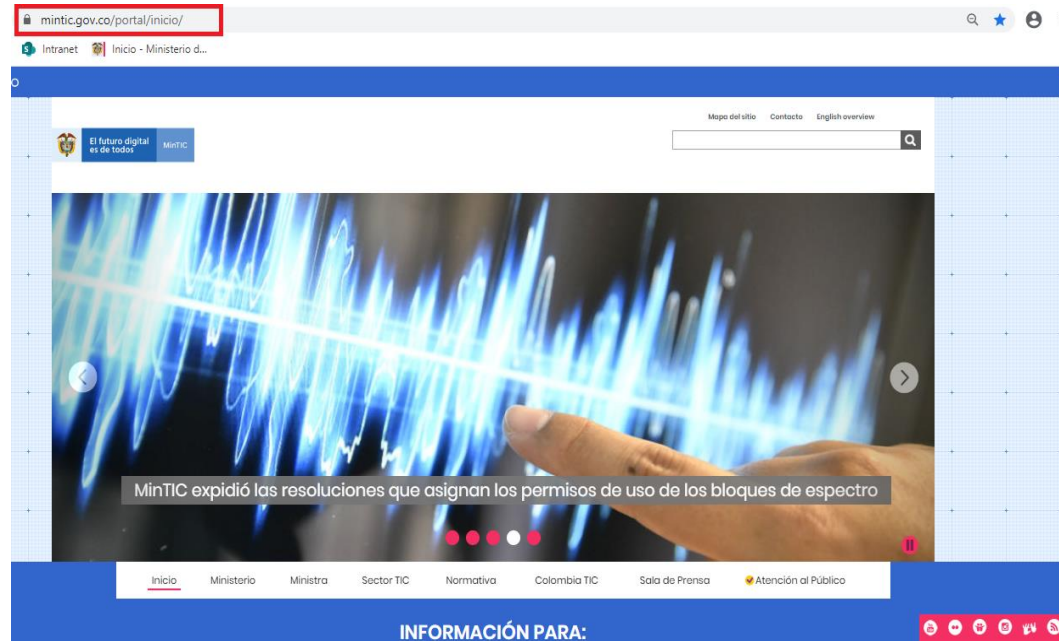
mintic.gov.co/portal/inicio/

Intranet Inicio - Ministerio d...

o

Mapa del sitio Contacto English overview

El futuro digital es de todos MinTIC

MinTIC expidió las resoluciones que asignan los permisos de uso de los bloques de espectro

Inicio Ministerio Ministra Sector TIC Normativa Colombia TIC Sala de Prensa Atención al Público

INFORMACIÓN PARA: